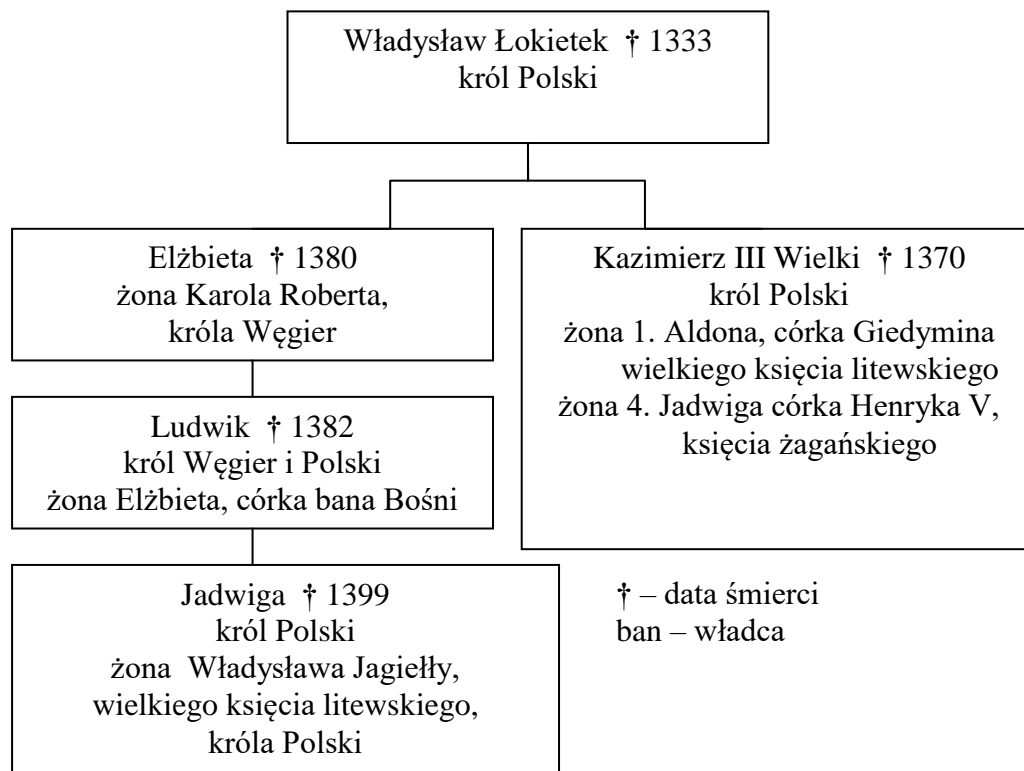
Władysław Łokietek † 1333
król Polski

Elżbieta † 1380
żona Karola Roberta,
króla Węgier

Ludwik † 1382
król Węgier i Polski
żona Elżbieta, córka bana Bośni

Jadwiga † 1399
król Polski
żona Władysława Jagiełły,
wielkiego księcia litewskiego,
króla Polski

Kazimierz III Wielki † 1370
król Polski
żona 1. Aldona, córka Giedymina
wielkiego księcia litewskiego
żona 4. Jadwiga córka Henryka V,
księcia żagańskiego

† – data śmierci
ban – władca